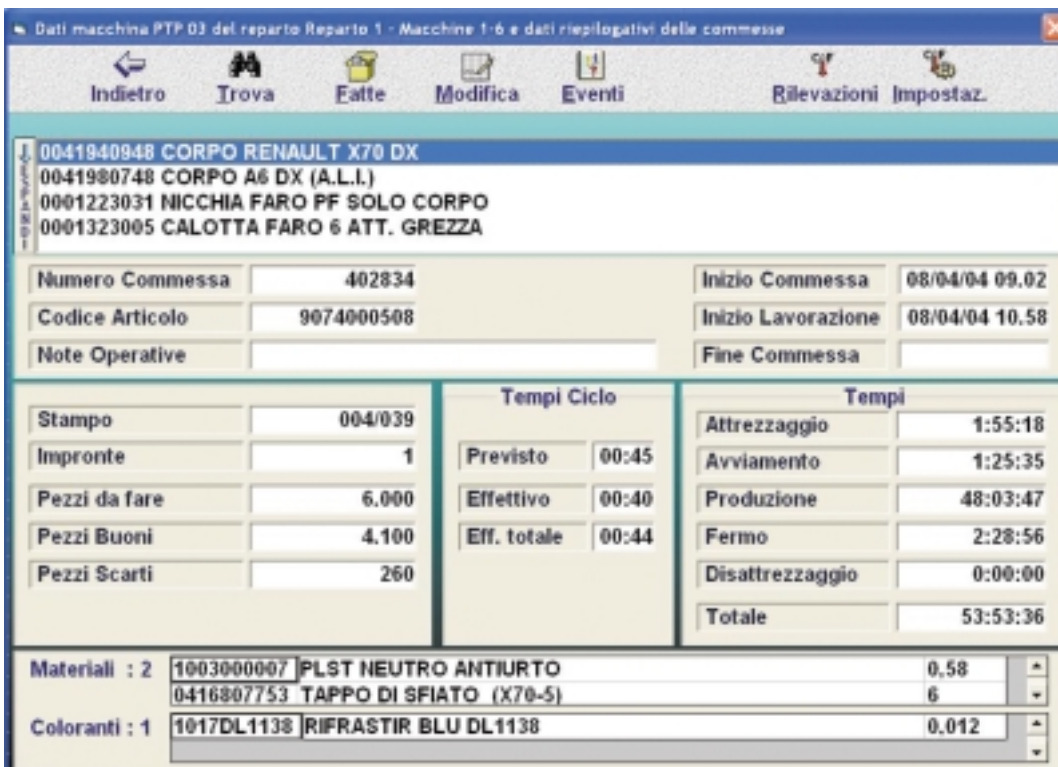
Dati macchina PTP 03 del reparto Reparto 1 - Macchine 1-6 e dati riepilogativi delle commesse

Indietro Trova Fatte Modifica Eventi Rilevazioni Impostaz.

ESPANDI

0041940948 CORPO RENAULT X70 DX
0041980748 CORPO A6 DX (A.L.I.)
0001223031 NICCHIA FARO PF SOLO CORPO
0001323005 CALOTTA FARO 6 ATT. GREZZA

Numero Commessa 402834
Codice Articolo 9074000508
Note Operative

Inizio Commessa 08/04/04 09.02
Inizio Lavorazione 08/04/04 10.58
Fine Commessa

Stampo 004/039
Impronte 1
Pezzi da fare 6.000
Pezzi Buoni 4.100
Pezzi Scarti 260

Tempi Ciclo
Previsto 00:45
Effettivo 00:40
Eff. totale 00:44

Tempi
Attrezzaggio 1:55:18
Avviamento 1:25:35
Produzione 48:03:47
Fermo 2:28:56
Disattrezzaggio 0:00:00
Totale 53:53:36

Materiali : 2
| 1003000007 | PLST NEUTRO ANTIURTO | 0,58 |
|---|---|---|
| 0416807753 | TAPPO DI SFIATO (X70-5) | 6 |

Coloranti : 1
| 1017DL1138 | RIFRASTIR BLU DL1138 | 0,012 |
|---|---|---|